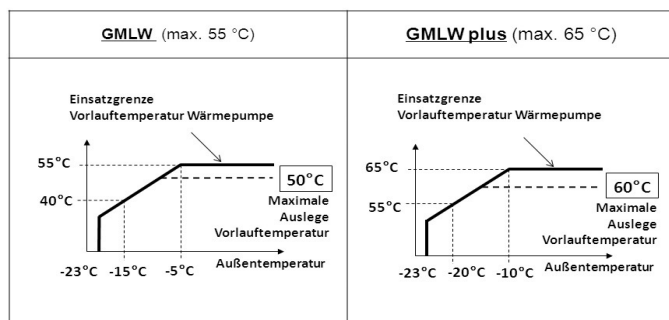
| GMLW (max. 55 °C) | GMLW plus (max. 65 °C) |
|---|---|
| Einsatzgrenze Vorlauftemperatur Wärmepumpe<br>55°C<br>40°C<br>50°C<br>Maximale Auslege Vorlauftemperatur<br>-23°C -15°C -5°C<br>Außentemperatur | Einsatzgrenze Vorlauftemperatur Wärmepumpe<br>65°C<br>55°C<br>60°C<br>Maximale Auslege Vorlauftemperatur<br>-23°C -20°C -10°C<br>Außentemperatur |